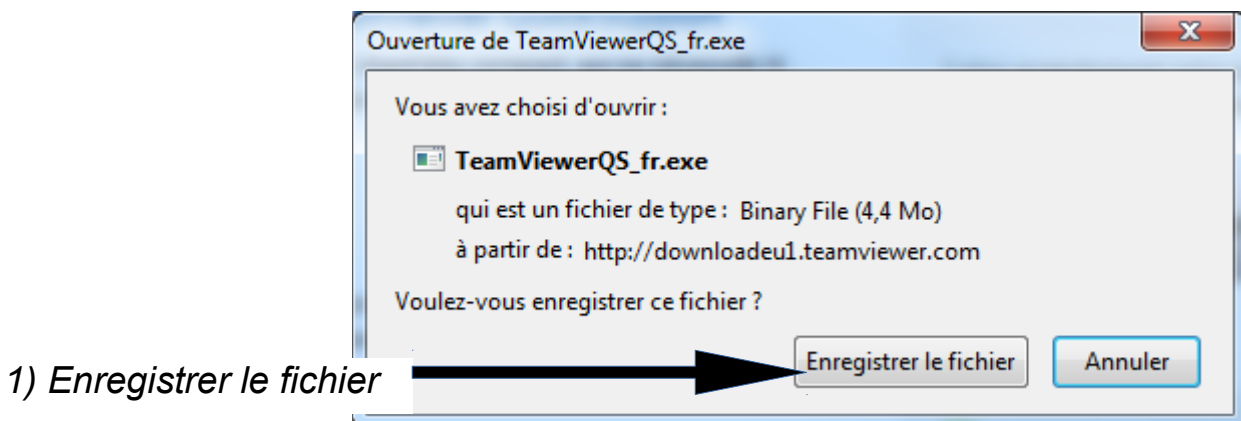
Ouverture de TeamViewerQS_fr.exe

X

Vous avez choisi d'ouvrir :

TeamViewerQS_fr.exe

qui est un fichier de type : Binary File (4,4 Mo)

à partir de : http://downloadeu1.teamviewer.com

Voulez-vous enregistrer ce fichier ?

Enregistrer le fichier

Annuler

1) Enregistrer le fichier